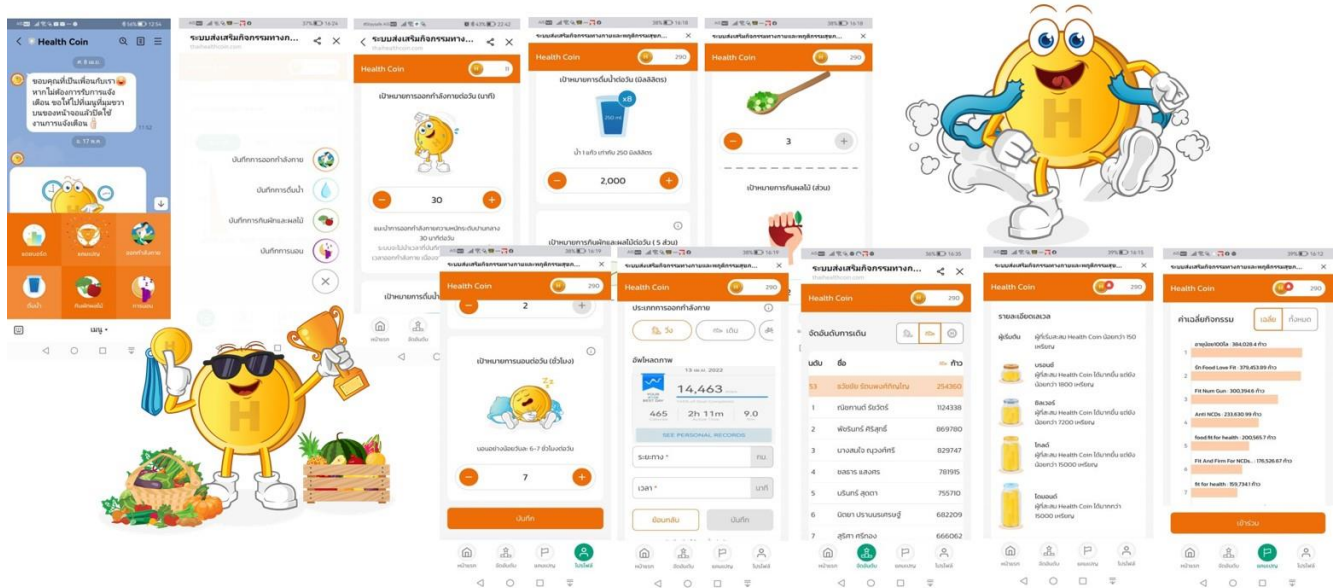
Health Coin

ขอบคุณที่เป็นเพื่อนกับเรา หากไม่ต้องการรับการแจ้งเตือน ขอให้ไปที่เมนูที่มุมขวาบนของหน้าจอแล้วปิดใช้งานการแจ้งเตือน

ระบบส่งเสริมกิจกรรมทางก...

บันทึกการออกกำลังกาย
บันทึกการดื่มน้ำ
บันทึกการกินผักและผลไม้
บันทึกการนอน

Health Coin
เป้าหมายการออกกำลังกายต่อวัน (นาที)
30
บันทึก

Health Coin 290
เป้าหมายการดื่มน้ำต่อวัน (มิลลิลิตร)
น้ำ 1 แก้ว เท่ากับ 250 มิลลิลิตร
2,000
เป้าหมายการกินผักและผลไม้ต่อวัน ( 5 ส่วน)

Health Coin 290
3
เป้าหมายการกินผลไม้ (ส่วน)

Health Coin 290
2
เป้าหมายการนอนต่อวัน (ชั่วโมง)
นอนอย่างน้อยวันละ 6-7 ชั่วโมงต่อวัน
7
บันทึก

Health Coin 290
ประเภทการออกกำลังกาย
วิ่ง
เดิน
อัพโหลดภาพ
14,463
465
2h 11m
9.0
SEE PERSONAL RECORDS
ระยะทาง *
กม.
เวลา *
นาที
ย้อนกลับ
บันทึก

ระบบส่งเสริมกิจกรรมทางก...
Health Coin 290
จัดอันดับการเดิน
ลำดับ ชื่อ ก้าว
53 254360
1 124338
2 669780
3 829747
4 781915
5 755710
6 682209
7 666062

Health Coin 290
รายละเอียดเลเวล
ผู้เริ่มต้น ผู้ที่สะสม Health Coin น้อยกว่า 150 เหรียญ
บรอนซ์
ซิลเวอร์
โกลด์
ไดมอนด์

Health Coin 290
ค่าเฉลี่ยกิจกรรม
เฉลี่ย ทั้งหมด
1 - 384,028.4 ก้าว
2 On Food Love Fit - 379,453.89 ก้าว
3 Fit Num Gun - 300,394.6 ก้าว
4 Anti NCDs - 233,630.99 ก้าว
5 food fit for health - 200,565.7 ก้าว
6 Fit And Firm For NCDs.. - 178,526.67 ก้าว
7 fit for health - 159,734.1 ก้าว
เข้าร่วม